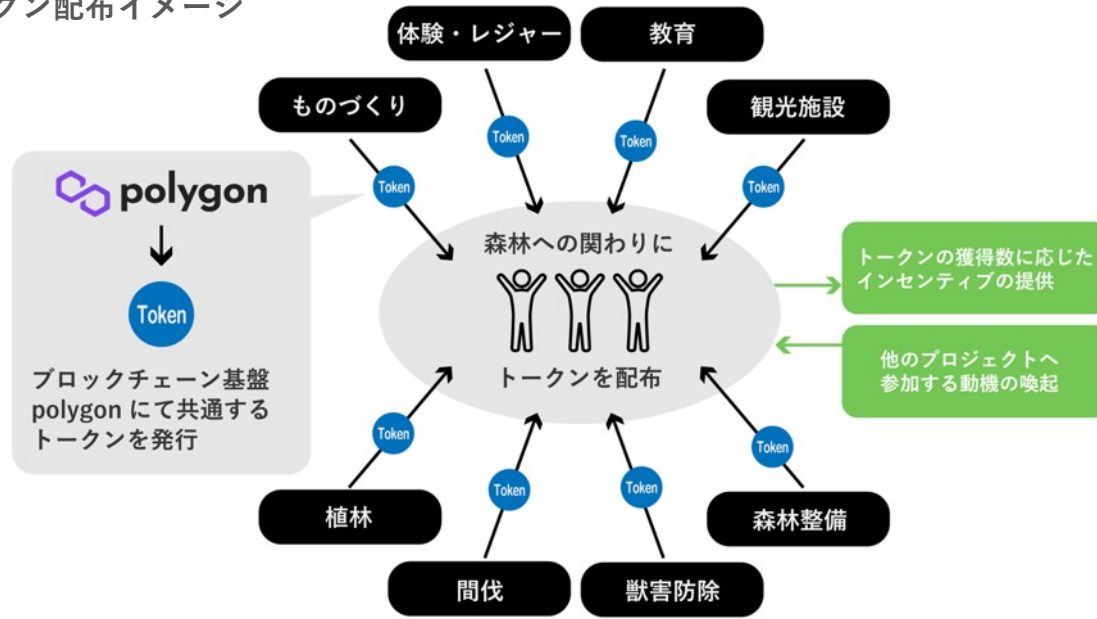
クン配布イメージ

体験・レジャー

教育

ものづくり

観光施設

polygon

Token

ブロックチェーン基盤 polygon にて共通するトークンを発行

Token

Token

Token

Token

Token

森林への関わりに

トークンを配布

トークンの獲得数に応じたインセンティブの提供

他のプロジェクトへ参加する動機の喚起

Token

Token

Token

Token

植林

森林整備

間伐

獣害防除